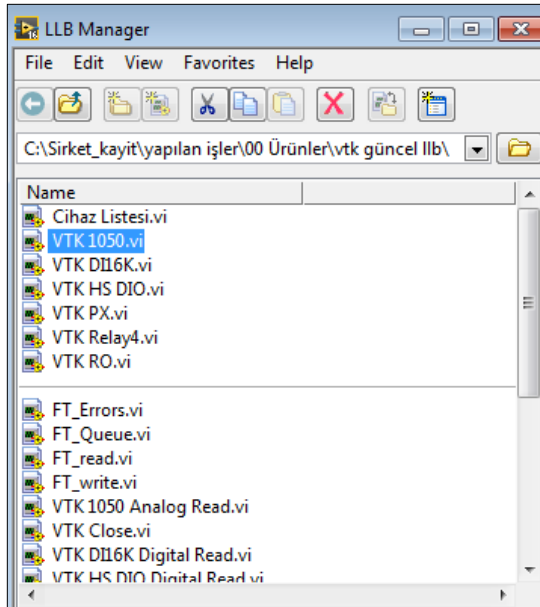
LLB Manager

File Edit View Favorites Help

C:\Sirket_kayit\yapılan işler\00 Ürünler\vtk güncel llb\

Name
Cihaz Listesi.vi
VTK 1050.vi
VTK DI16K.vi
VTK HS DIO.vi
VTK PX.vi
VTK Relay4.vi
VTK RO.vi

FT_Errors.vi
FT_Queue.vi
FT_read.vi
FT_write.vi
VTK 1050 Analog Read.vi
VTK Close.vi
VTK DI16K Digital Read.vi
VTK HS DIO Digital Read.vi